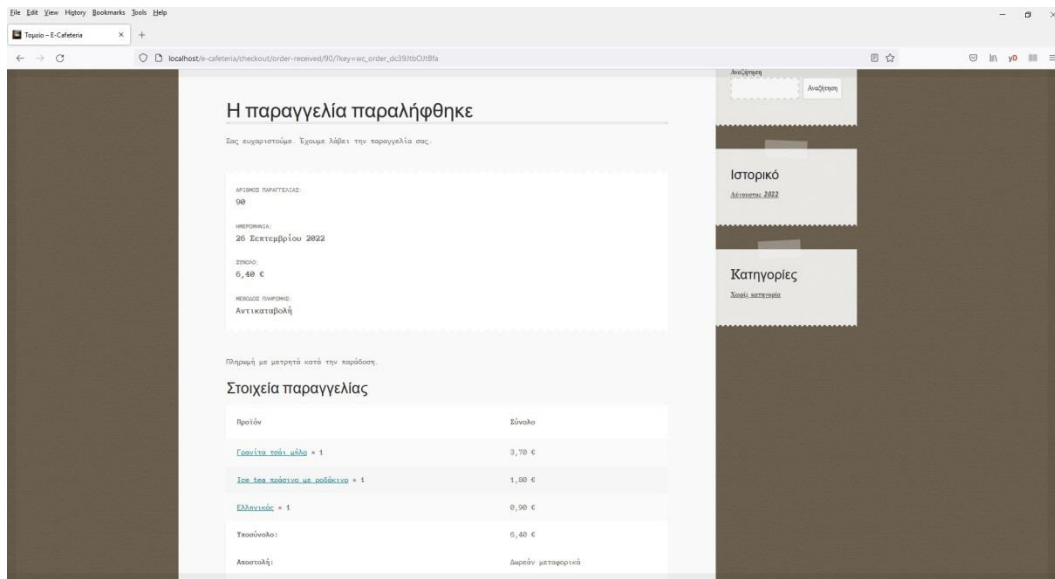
File Edit View History Bookmarks Tools Help

Ταμείο – E-Cafeteria

localhost/e-cafeteria/checkout/order-received/90/?key=wc_order_dc39JtbOJt8fa

Αναζήτηση

Αναζήτηση

Η παραγγελία παραλήφθηκε

Σας ευχαριστούμε. Έχουμε λάβει την παραγγελία σας.

ΑΡΙΘΜΟΣ ΠΑΡΑΓΓΕΛΙΑΣ:
90

ΗΜΕΡΟΜΗΝΙΑ:
26 Σεπτεμβρίου 2022

ΣΥΝΟΛΟ:
6,40 €

ΜΕΘΟΔΟΣ ΠΛΗΡΩΜΗΣ:
Αντικαταβολή

Πληρωμή με μετρητά κατά την παράδοση.

Στοιχεία παραγγελίας

| Προϊόν | Σύνολο |
|---|---|
| Γρανίτα τσάι μήλο × 1 | 3,70 € |
| Ice tea πράσινο με ροδάκινο × 1 | 1,80 € |
| Ελληνικός × 1 | 0,90 € |
| Υποσύνολο: | 6,40 € |
| Αποστολή: | Δωρεάν μεταφορικά |

Ιστορικό

Σεπτέμβριος 2022

Κατηγορίες

Χωρίς κατηγορία